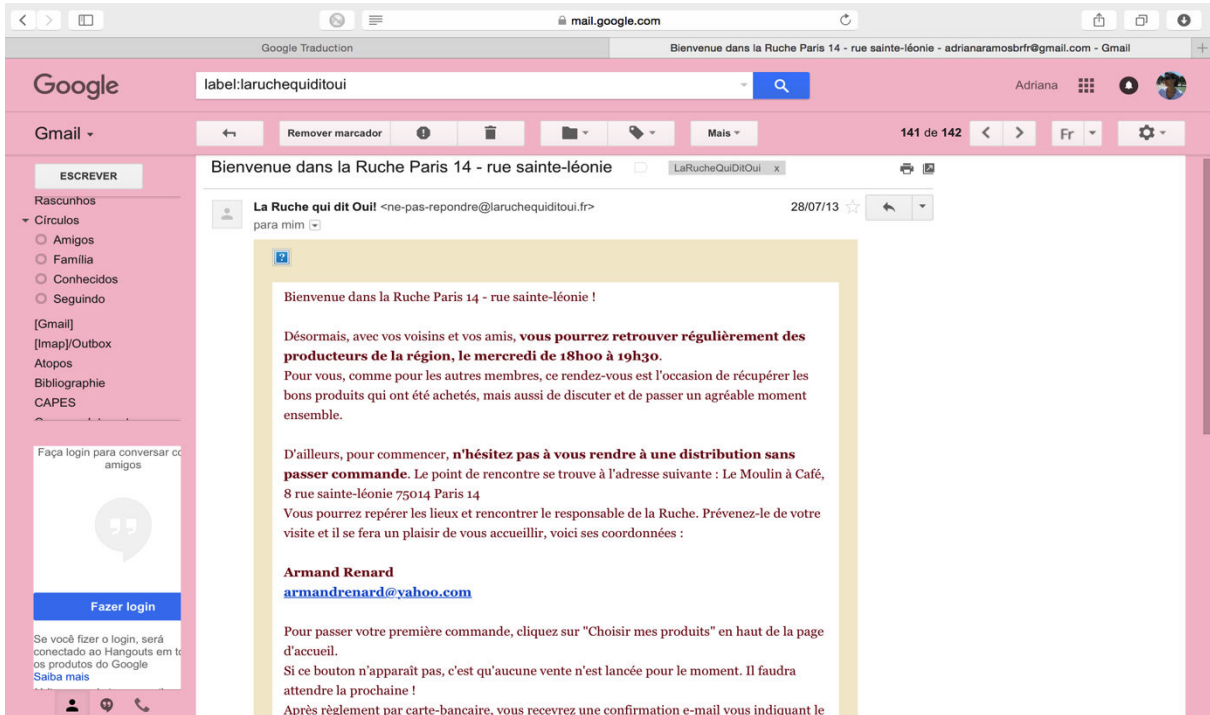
mail.google.com

Google Traduction

Bienvenue dans la Ruche Paris 14 - rue sainte-léonie - adrianaramosbrfr@gmail.com - Gmail

Google

label:laruchequiditoui

Adriana

Gmail

Remover marcador

Mais

141 de 142

Fr

ESCREVER

Rascunhos
Círculos
Amigos
Família
Conhecidos
Seguindo
[Gmail]
[Imap]/Outbox
Atopos
Bibliographie
CAPES

Faça login para conversar co amigos

Fazer login

Se você fizer o login, será conectado ao Hangouts em t os produtos do Google
Saiba mais

Bienvenue dans la Ruche Paris 14 - rue sainte-léonie

LaRucheQuiDitOui x

La Ruche qui dit Oui! <ne-pas-repondre@laruchequiditoui.fr>
para mim

28/07/13

Bienvenue dans la Ruche Paris 14 - rue sainte-léonie !

Désormais, avec vos voisins et vos amis, **vous pourrez retrouver régulièrement des producteurs de la région, le mercredi de 18h00 à 19h30**.
Pour vous, comme pour les autres membres, ce rendez-vous est l'occasion de récupérer les bons produits qui ont été achetés, mais aussi de discuter et de passer un agréable moment ensemble.

D'ailleurs, pour commencer, **n'hésitez pas à vous rendre à une distribution sans passer commande**. Le point de rencontre se trouve à l'adresse suivante : Le Moulin à Café, 8 rue sainte-léonie 75014 Paris 14
Vous pourrez repérer les lieux et rencontrer le responsable de la Ruche. Prévenez-le de votre visite et il se fera un plaisir de vous accueillir, voici ses coordonnées :

**Armand Renard**
armandrenard@yahoo.com

Pour passer votre première commande, cliquez sur "Choisir mes produits" en haut de la page d'accueil.
Si ce bouton n'apparaît pas, c'est qu'aucune vente n'est lancée pour le moment. Il faudra attendre la prochaine !
Après règlement par carte-bancaire, vous recevrez une confirmation e-mail vous indiquant le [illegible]